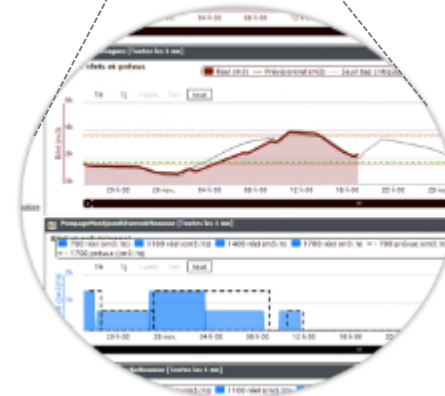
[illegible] [Toutes les 1 mn]

Débits et prévus

Réel (m3) — Prévisionnel (m3) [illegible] Seuil bas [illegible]

1h 1j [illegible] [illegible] Tout

29 f.00 28 nov. 04 f.00 08 f.00 12 f.00 16 f.00 20 f.00

Pompe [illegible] [Toutes les 1 mn]

790 réel (m3) 1100 réel (m3) 1400 réel (m3) 1700 réel (m3) 790 prévus (m3) 1700 prévus (m3)

1h 1j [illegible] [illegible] Tout

29 f.00 28 f.00 04 f.00 08 f.00 12 f.00

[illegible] [Toutes les 1 mn]

1100 réel (m3)